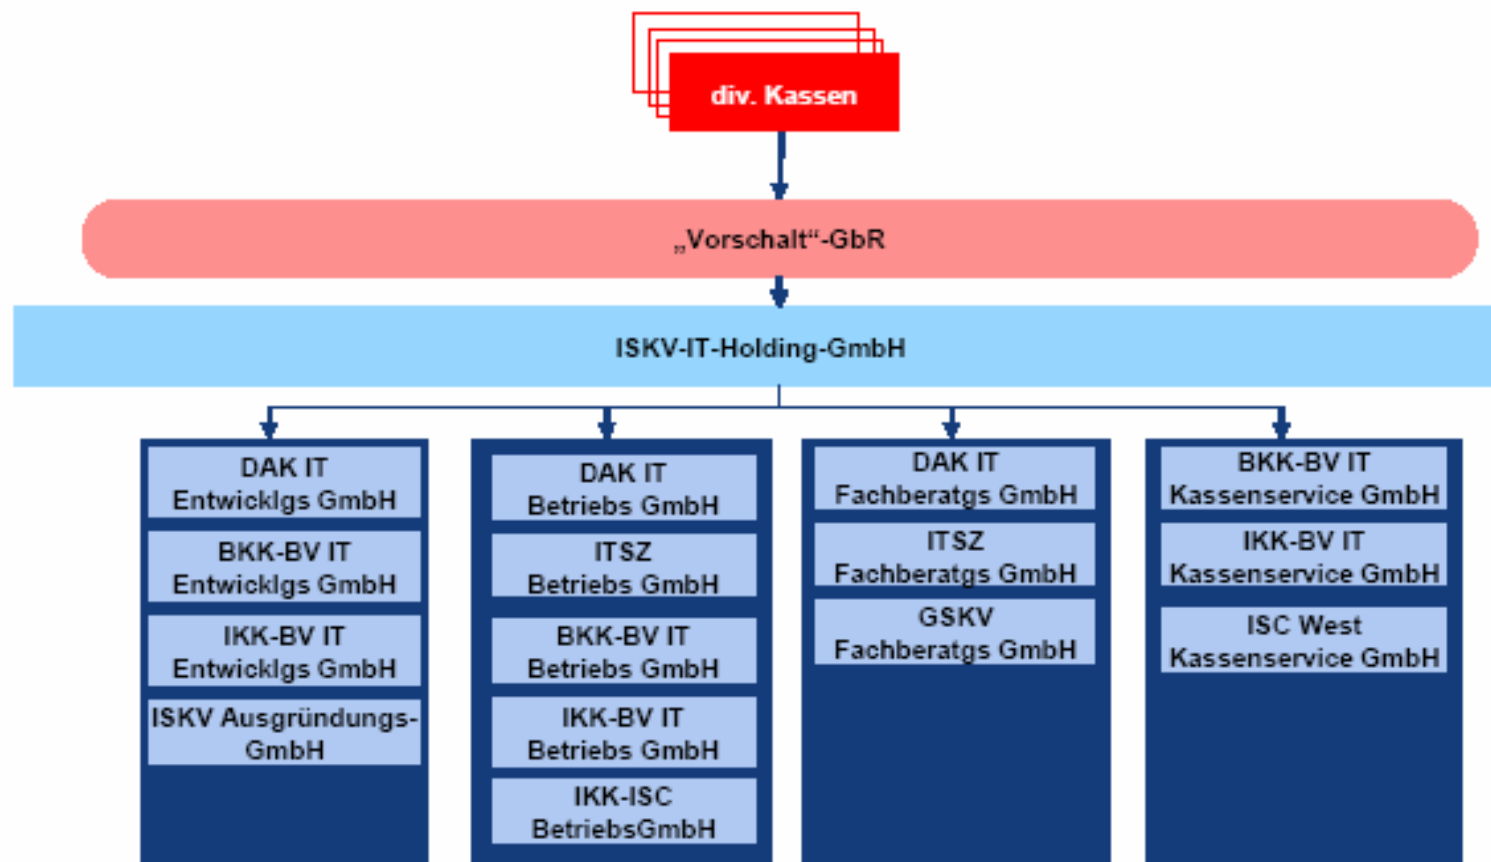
div. Kassen

„Vorschalt"-GbR

ISKV-IT-Holding-GmbH

DAK IT Entwicklgs GmbH

BKK-BV IT Entwicklgs GmbH

IKK-BV IT Entwicklgs GmbH

ISKV Ausgründungs-GmbH

DAK IT Betriebs GmbH

ITSZ Betriebs GmbH

BKK-BV IT Betriebs GmbH

IKK-BV IT Betriebs GmbH

IKK-ISC BetriebsGmbH

DAK IT Fachberatgs GmbH

ITSZ Fachberatgs GmbH

GSKV Fachberatgs GmbH

BKK-BV IT Kassenservice GmbH

IKK-BV IT Kassenservice GmbH

ISC West Kassenservice GmbH